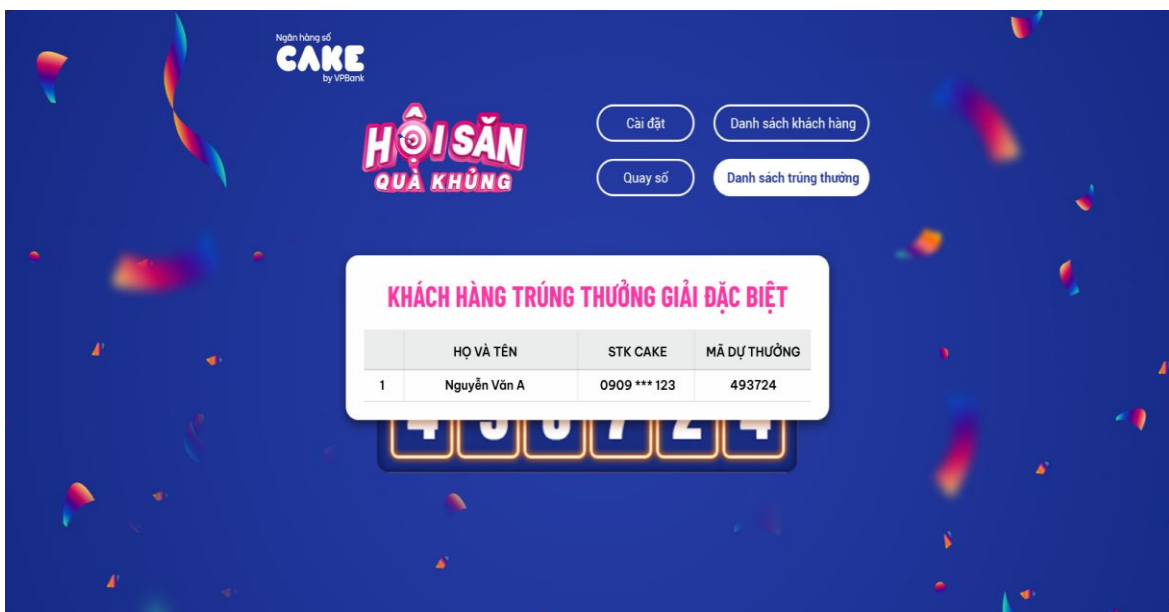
Ngân hàng số
CAKE
by VPBank

HỘI SĂN
QUÀ KHỦNG

Cài đặt
Danh sách khách hàng
Quay số
Danh sách trúng thưởng

KHÁCH HÀNG TRÚNG THƯỞNG GIẢI ĐẶC BIỆT

| | HỌ VÀ TÊN | STK CAKE | MÃ DỰ THƯỞNG |
|---|---|---|---|
| 1 | Nguyễn Văn A | 0909 *** 123 | 493724 |